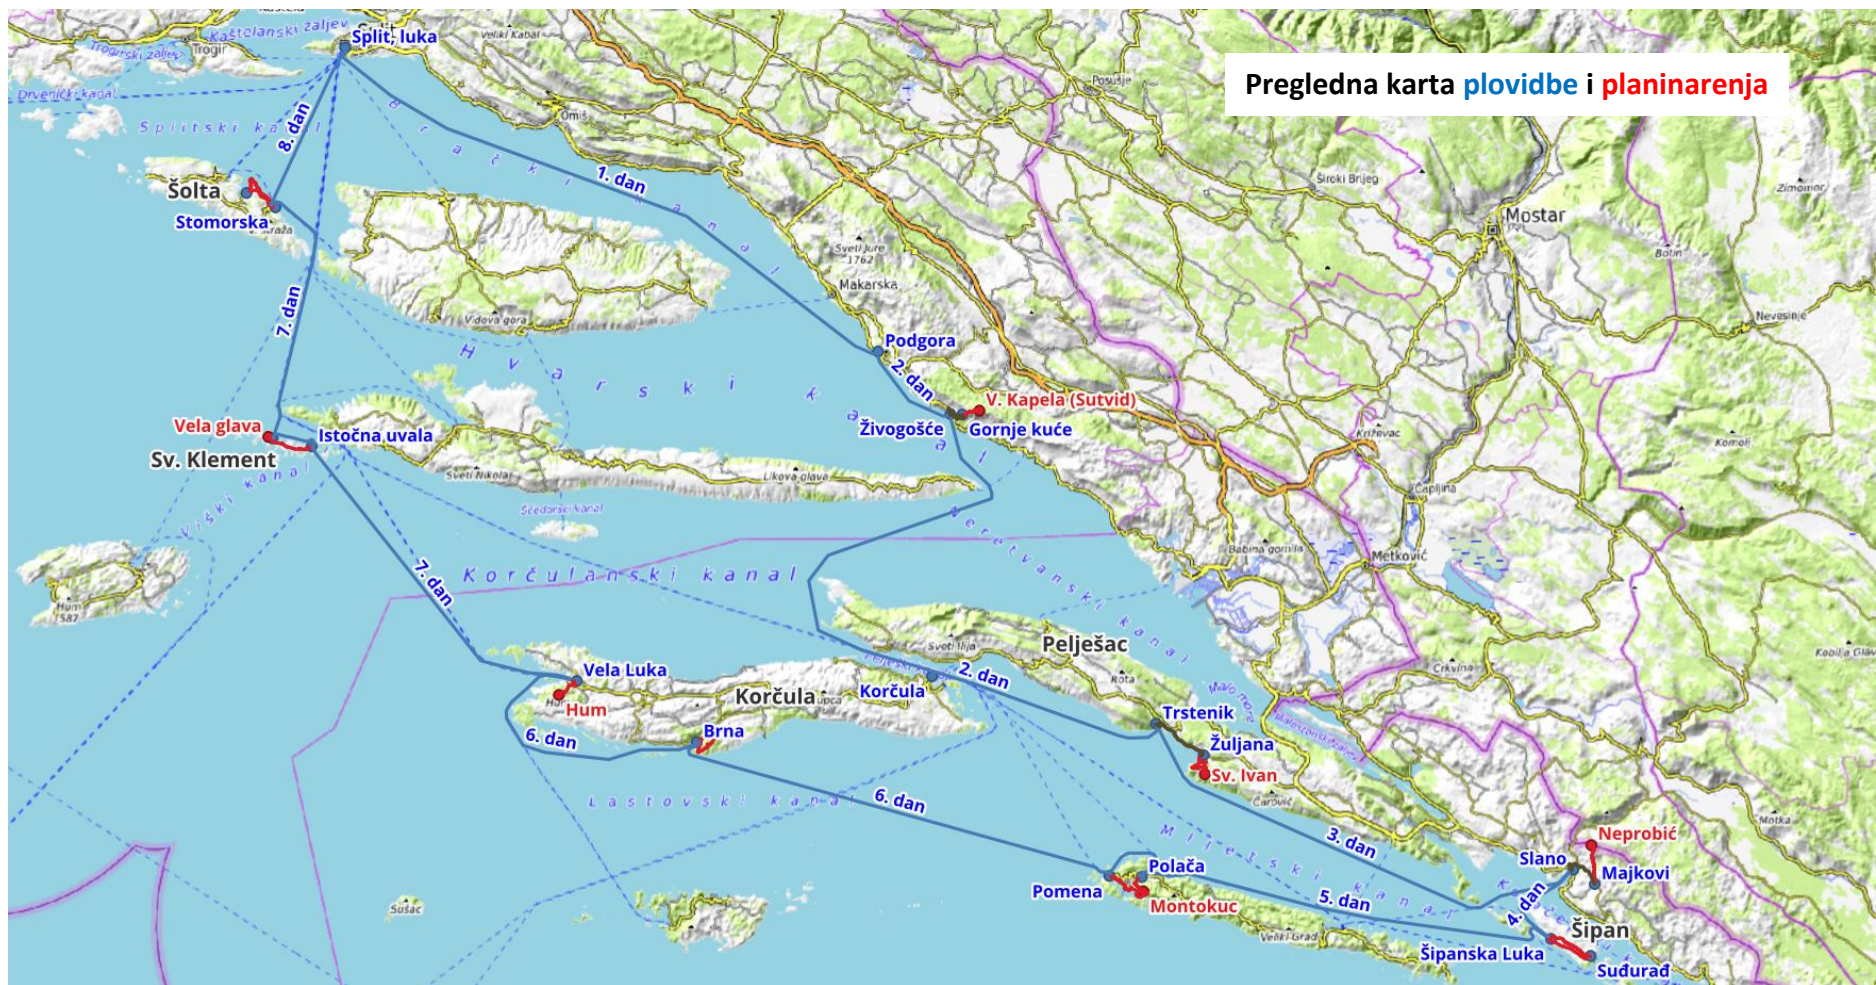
Pregledna karta plovidbe i planinarenja

Kaštelanski zaljev
Split, luka
Trogirski zaljev
Trogir
Drvenički kanal
Veliki Kabal
Omiš
Splitski kanal
8. dan
Šolta
Stomorska
Brački kanal
1. dan
Posušje
Široki Brijeg
Mostar
Zimomor
Sveti Jure 1762
Makarska
Vidova gora
7. dan
Podgora
2. dan
Hvarski kanal
V. Kapela (Sutvid)
Živogošće
Gornje kuće
Vela glava
Istočna uvala
Sv. Klement
Viški kanal
Sveti Nikola
Likova glava
Šćedarski kanal
Kreševac
Čapljina
Komoli
Nevesinje
Babina gomila
Metković
Neretvanski kanal
Hum 587
7. dan
Korčulanski kanal
Sveti Ilija
Pelješac
Rota
Vela Luka
Hum
Korčula
Korčula
2. dan
6. dan
Brna
Trstenik
Žuljana
Sv. Ivan
Malostonski zaljev
Crkvina
Kobila Glava
Čarović
Lastovski kanal
6. dan
Mljetski kanal
3. dan
Neprobić
Slano
Majkovi
Polača
Pomena
Montokuc
5. dan
4. dan
Šipan
Sušac
Veliki Grad
Šipanska Luka
Suđurađ
Motka